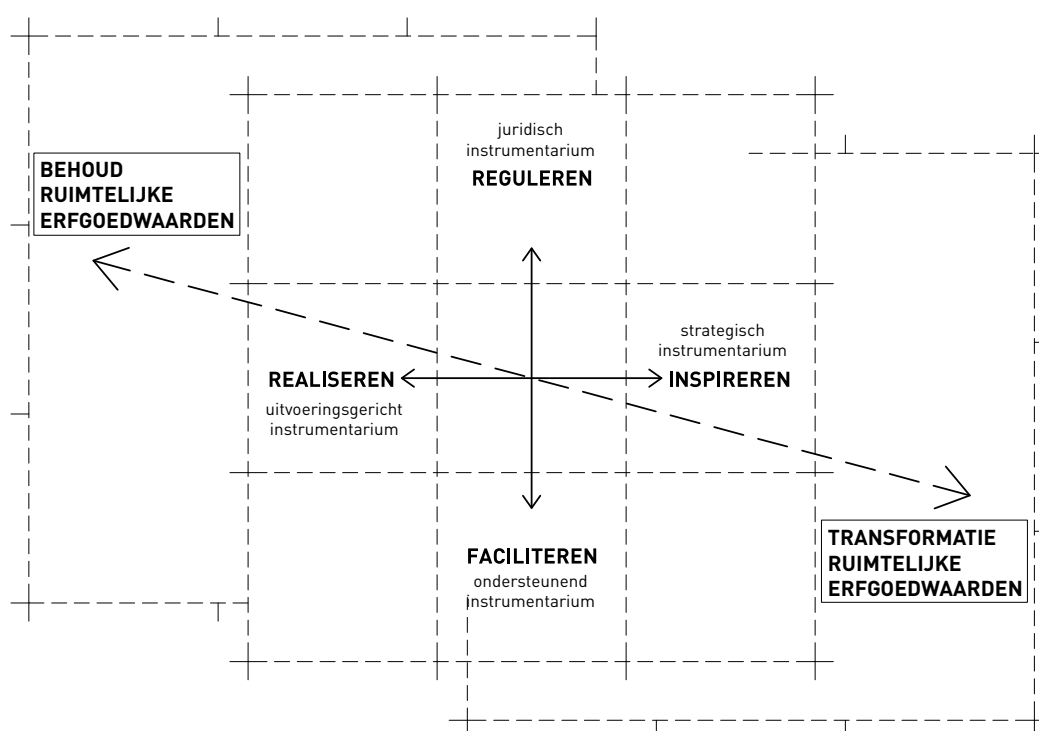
BEHOUD RUIMTELIJKE ERFGOEDWAARDEN

juridisch instrumentarium
REGULEREN

strategisch instrumentarium
INSPIREREN

REALISEREN
uitvoeringsgericht instrumentarium

FACILITEREN
ondersteunend instrumentarium

TRANSFORMATIE RUIMTELIJKE ERFGOEDWAARDEN